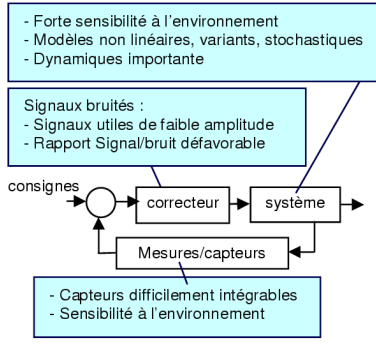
- Forte sensibilité à l'environnement
- Modèles non linéaires, variants, stochastiques
- Dynamiques importante

Signaux bruités :
- Signaux utiles de faible amplitude
- Rapport Signal/bruit défavorable

consignes

correcteur

système

Mesures/capteurs

- Capteurs difficilement intégrables
- Sensibilité à l'environnement